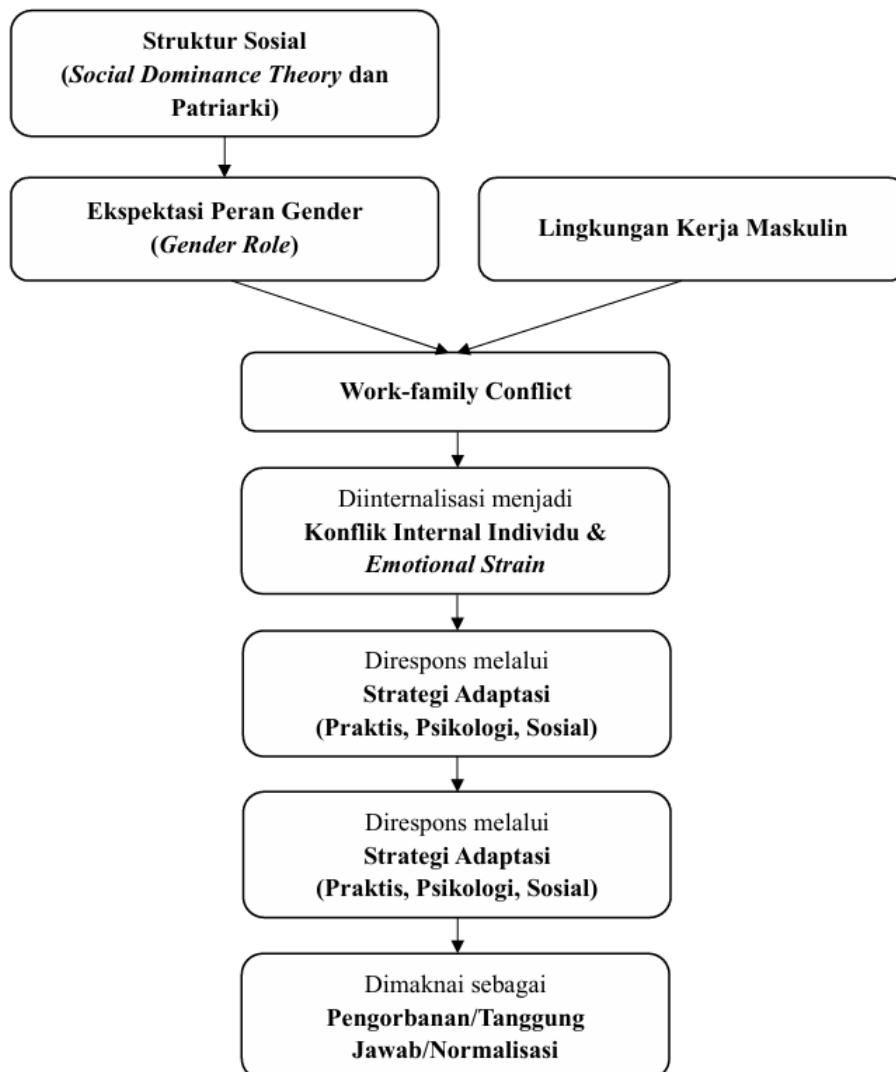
Struktur Sosial
(Social Dominance Theory dan Patriarki)

Ekspektasi Peran Gender
(Gender Role)

Lingkungan Kerja Maskulin

Work-family Conflict

Diinternalisasi menjadi
Konflik Internal Individu & Emotional Strain

Direspons melalui
Strategi Adaptasi
(Praktis, Psikologi, Sosial)

Direspons melalui
Strategi Adaptasi
(Praktis, Psikologi, Sosial)

Dimaknai sebagai
Pengorbanan/Tanggung Jawab/Normalisasi